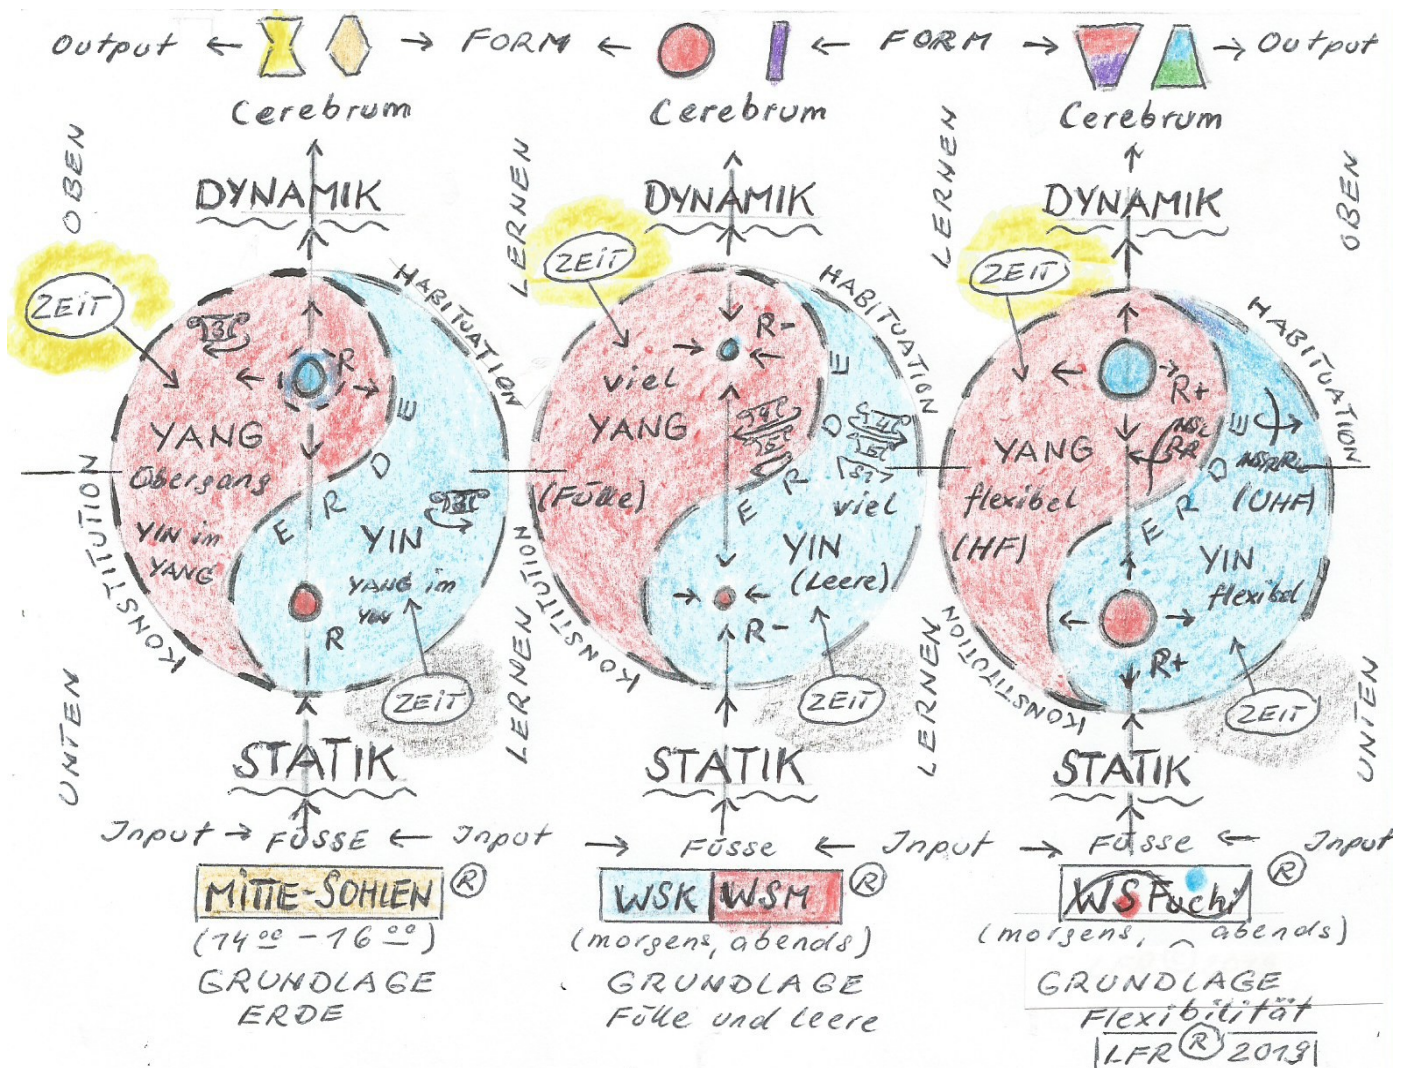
Output ← → FORM ← ← FORM → → Output

Cerebrum

OBEN

DYNAMIK

ZEIT

R

YANG

Übergang

YIN im YANG

E R D E

YIN

YANG im YIN

R

ZEIT

HABITUATION

KONSTITUTION

UNTEN

STATIK

Jnput → FÜSSE ← Jnput

MITTE-SOHLEN ®

(14$^{00}$ – 16$^{00}$)

GRUNDLAGE ERDE

Cerebrum

LERNEN

DYNAMIK

ZEIT

R-

viel YANG

(Fülle)

E R D E

viel YIN (Leere)

R-

ZEIT

HABITUATION

KONSTITUTION

LERNEN

STATIK

→ Füsse ← Jnput

WSK WSM ®

(morgens, abends)

GRUNDLAGE Fülle und Leere

Cerebrum

LERNEN

DYNAMIK

ZEIT

R+

YANG flexibel (HF)

E R D E

(UHF)

YIN flexibel

R+

ZEIT

HABITUATION

KONSTITUTION

OBEN

UNTEN

STATIK

→ Füsse ← Jnput

WS Fuchs ®

(morgens, abends)

GRUNDLAGE Flexibilität

LFR ® 2019